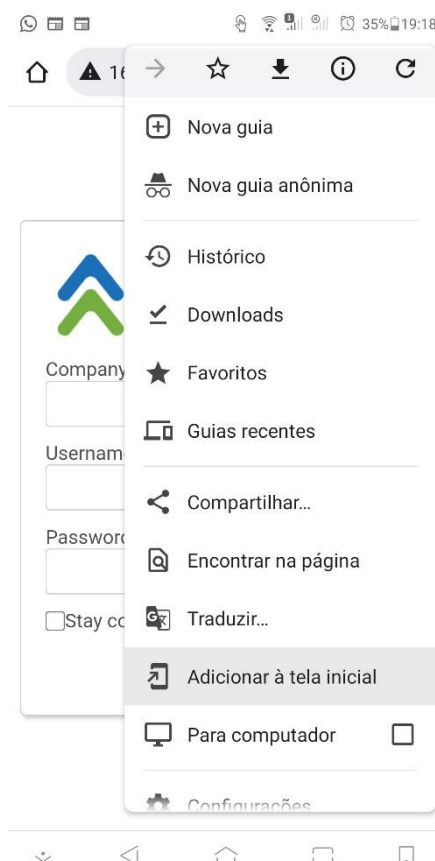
35% 19:18

16

Nova guia

Nova guia anônima

Histórico

Downloads

Favoritos

Guias recentes

Compartilhar...

Encontrar na página

Traduzir...

Adicionar à tela inicial

Para computador

Configurações

Company

Usernam

Passworc

Stay cc